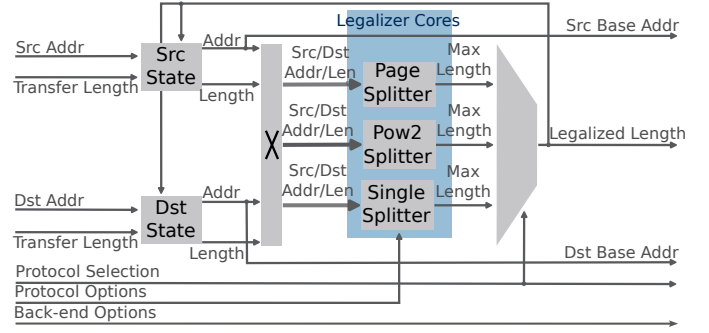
Legalizer Cores

Src Base Addr

Src Addr

Src State

Addr

Src/Dst Addr/Len

Max Length

Page Splitter

Transfer Length

Length

Src/Dst Addr/Len

Max Length

Pow2 Splitter

Legalized Length

X

Src/Dst Addr/Len

Max Length

Single Splitter

Dst Addr

Dst State

Addr

Transfer Length

Length

Dst Base Addr

Protocol Selection

Protocol Options

Back-end Options